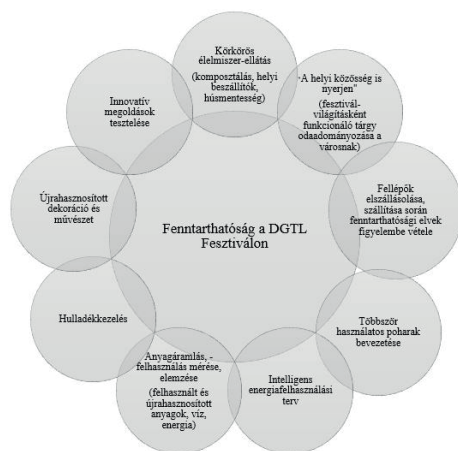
Fenntarthatóság a DGTL Fesztiválon

Körkörös élelmiszer-ellátás (komposztálás, helyi beszállítók, húsmentesség)

„A helyi közösség is nyerjen" (fesztivál-világításként funkcionáló tárgy odaadományozása a városnak)

Fellépők elszállásolása, szállítása során fenntarthatósági elvek figyelembe vétele

Többször használatos poharak bevezetése

Intelligens energiafelhasználási terv

Anyagáramlás, -felhasználás mérése, elemzése (felhasznált és újrahasznosított anyagok, víz, energia)

Hulladékkezelés

Újrahasznosított dekoráció és művészet

Innovatív megoldások tesztelése